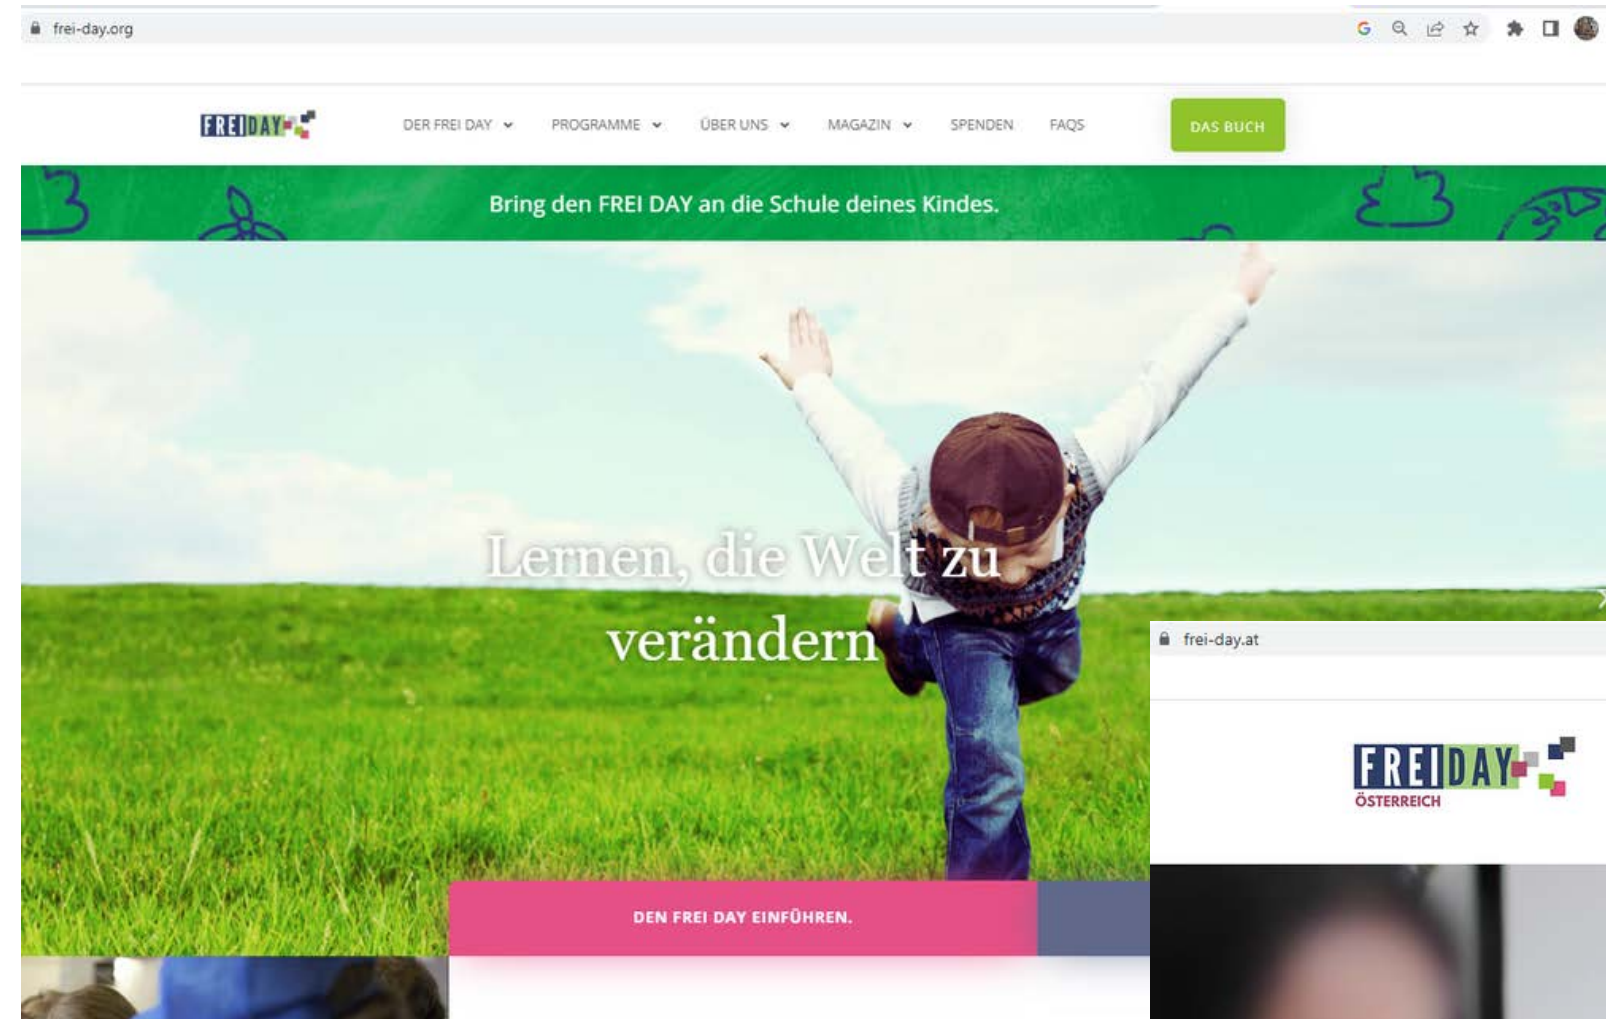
frei-day.org

FREIDAY

DER FREI DAY PROGRAMME ÜBER UNS MAGAZIN SPENDEN FAQS

DAS BUCH

Bring den FREI DAY an die Schule deines Kindes.

Lernen, die Welt zu verändern

DEN FREI DAY EINFÜHREN.

frei-day.at

FREIDAY
ÖSTERREICH